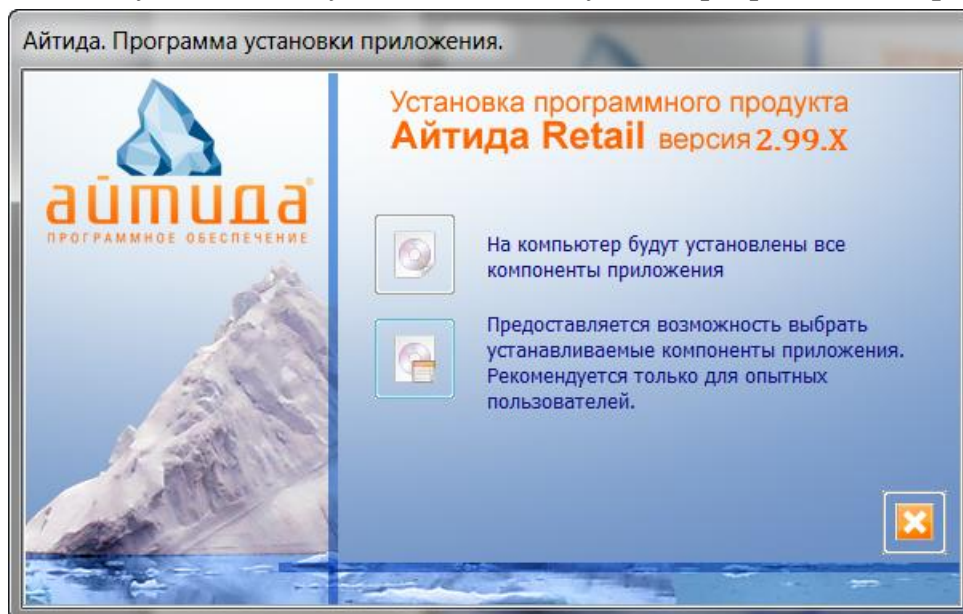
Айтида. Программа установки приложения.

айтида®
ПРОГРАММНОЕ ОБЕСПЕЧЕНИЕ

Установка программного продукта
Айтида Retail версия 2.99.X

На компьютер будут установлены все компоненты приложения

Предоставляется возможность выбрать устанавливаемые компоненты приложения. Рекомендуется только для опытных пользователей.